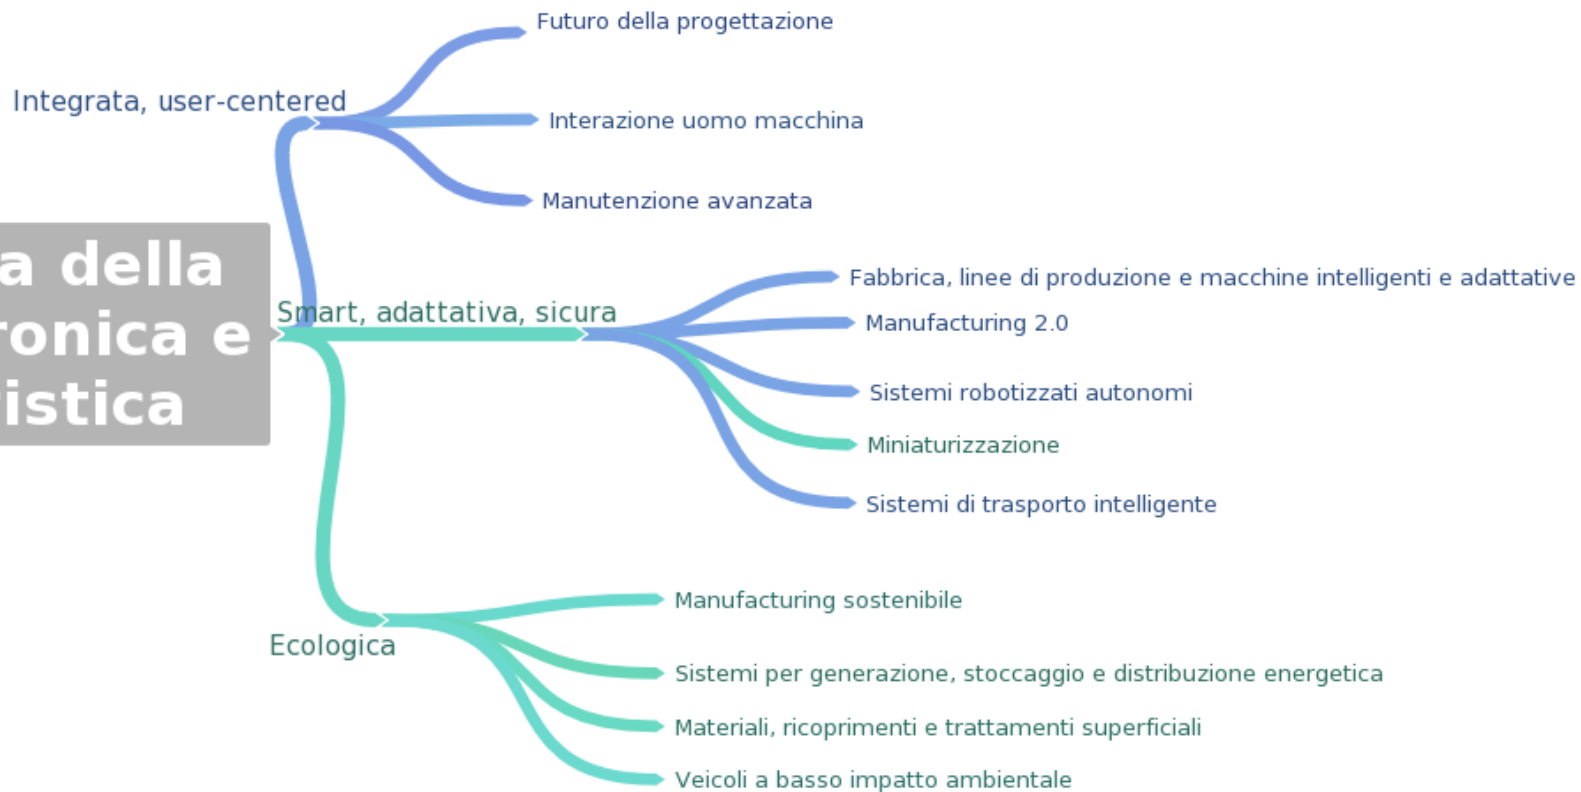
a della
ronica e
istica

Integrata, user-centered

Futuro della progettazione

Interazione uomo macchina

Manutenzione avanzata

Smart, adattativa, sicura

Fabbrica, linee di produzione e macchine intelligenti e adattative

Manufacturing 2.0

Sistemi robotizzati autonomi

Miniaturizzazione

Sistemi di trasporto intelligente

Ecologica

Manufacturing sostenibile

Sistemi per generazione, stoccaggio e distribuzione energetica

Materiali, ricoprimenti e trattamenti superficiali

Veicoli a basso impatto ambientale